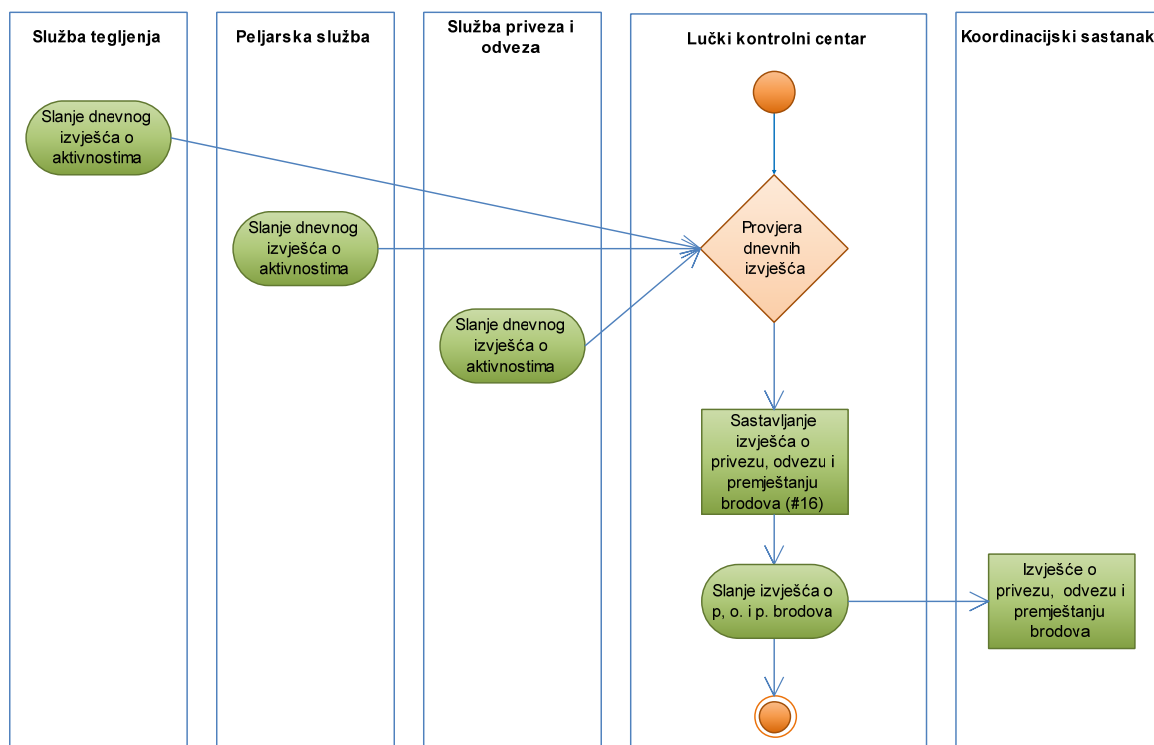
Služba tegljenja

Peljarska služba

Služba priveza i odveza

Lučki kontrolni centar

Koordinacijski sastanak

Slanje dnevnog izvješća o aktivnostima

Slanje dnevnog izvješća o aktivnostima

Slanje dnevnog izvješća o aktivnostima

Provjera dnevnih izvješća

Sastavljanje izvješća o privezu, odvezu i premještanju brodova (#16)

Slanje izvješća o p, o. i p. brodova

Izvješće o privezu, odvezu i premještanju brodova